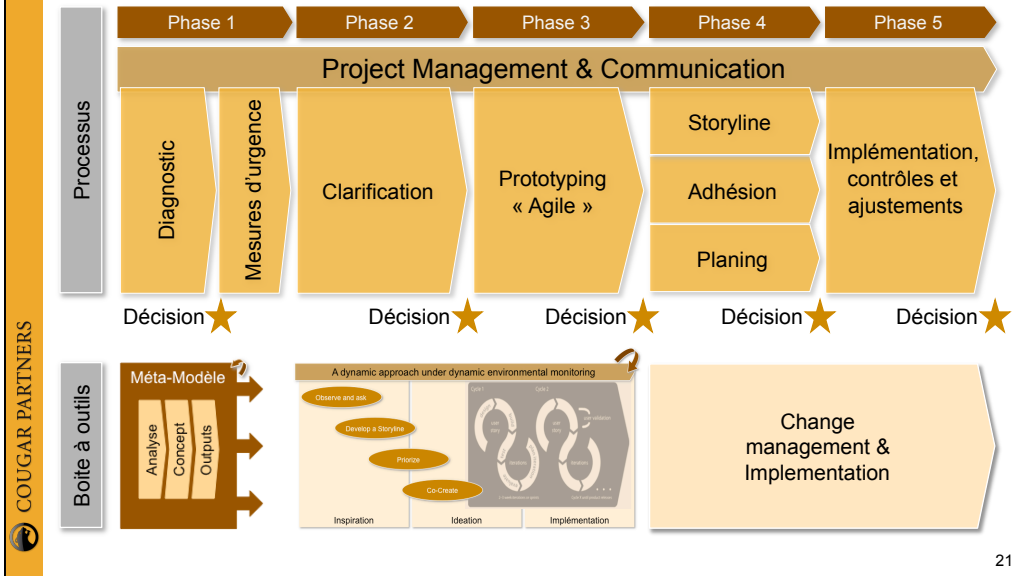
COUGAR PARTNERS

Processus

Phase 1 Phase 2 Phase 3 Phase 4 Phase 5

Project Management & Communication

Diagnostic

Mesures d'urgence

Clarification

Prototyping « Agile »

Storyline

Adhésion

Planing

Implémentation, contrôles et ajustements

Décision Décision Décision Décision Décision

Boite à outils

Méta-Modèle

Analyse Concept Outputs

A dynamic approach under dynamic environmental monitoring

Observe and ask

Develop a Storyline

Priorize

Co-Create

Inspiration Ideation Implémentation

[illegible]

Change management & Implementation

21